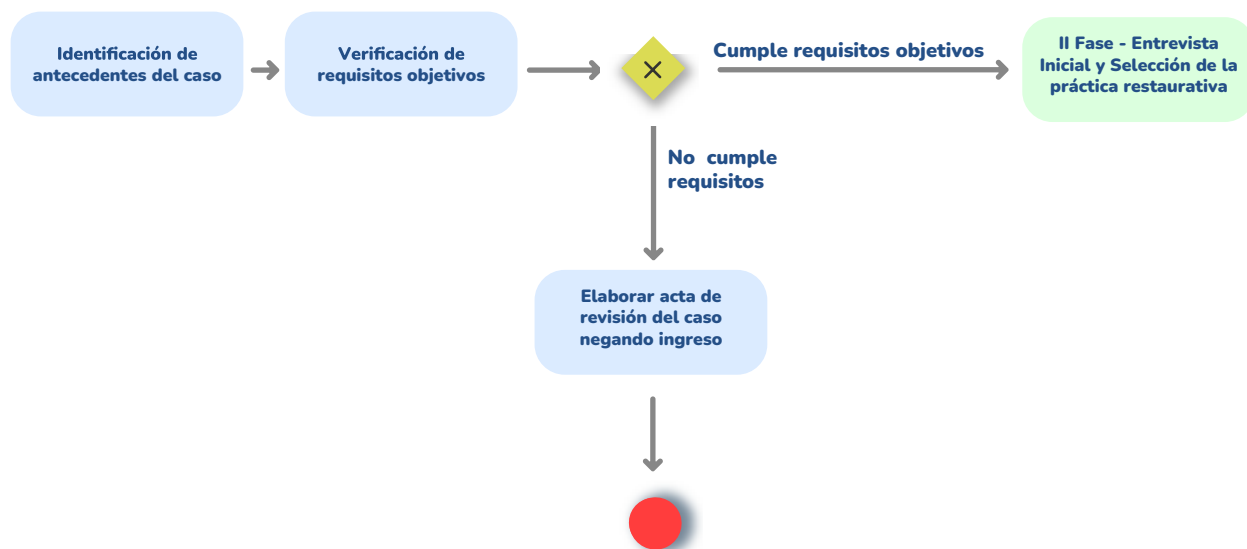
Identificación de antecedentes del caso

Verificación de requisitos objetivos

×

Cumple requisitos objetivos

II Fase - Entrevista Inicial y Selección de la práctica restaurativa

No cumple requisitos

Elaborar acta de revisión del caso negando ingreso